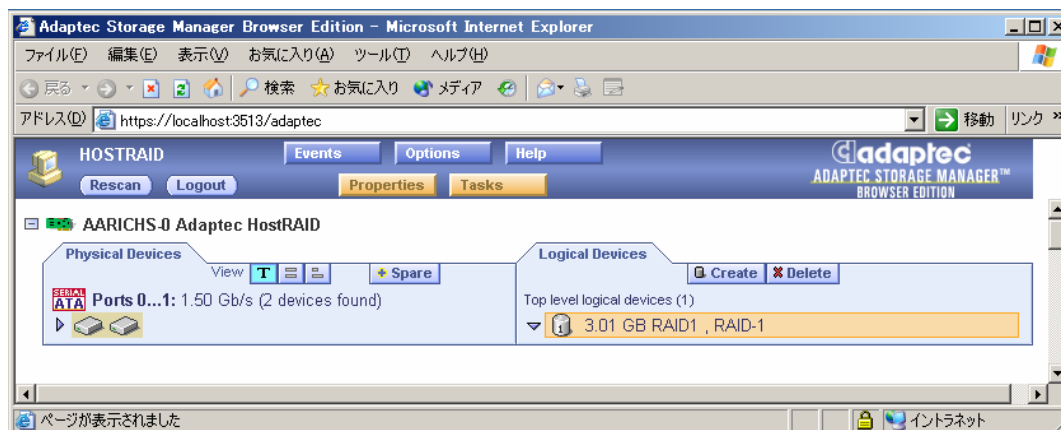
Adaptec Storage Manager Browser Edition - Microsoft Internet Explorer

ファイル(F) 編集(E) 表示(V) お気に入り(A) ツール(T) ヘルプ(H)

戻る 検索 お気に入り メディア

アドレス(D) https://localhost:3513/adaptec 移動 リンク

HOSTRAID
Events Options Help
Rescan Logout
Properties Tasks
adaptec
ADAPTEC STORAGE MANAGER™
BROWSER EDITION

AARICHS-0 Adaptec HostRAID

Physical Devices
View T
Spare
SERIAL ATA Ports 0...1: 1.50 Gb/s (2 devices found)

Logical Devices
Create Delete
Top level logical devices (1)
3.01 GB RAID1 , RAID-1

ページが表示されました
イントラネット